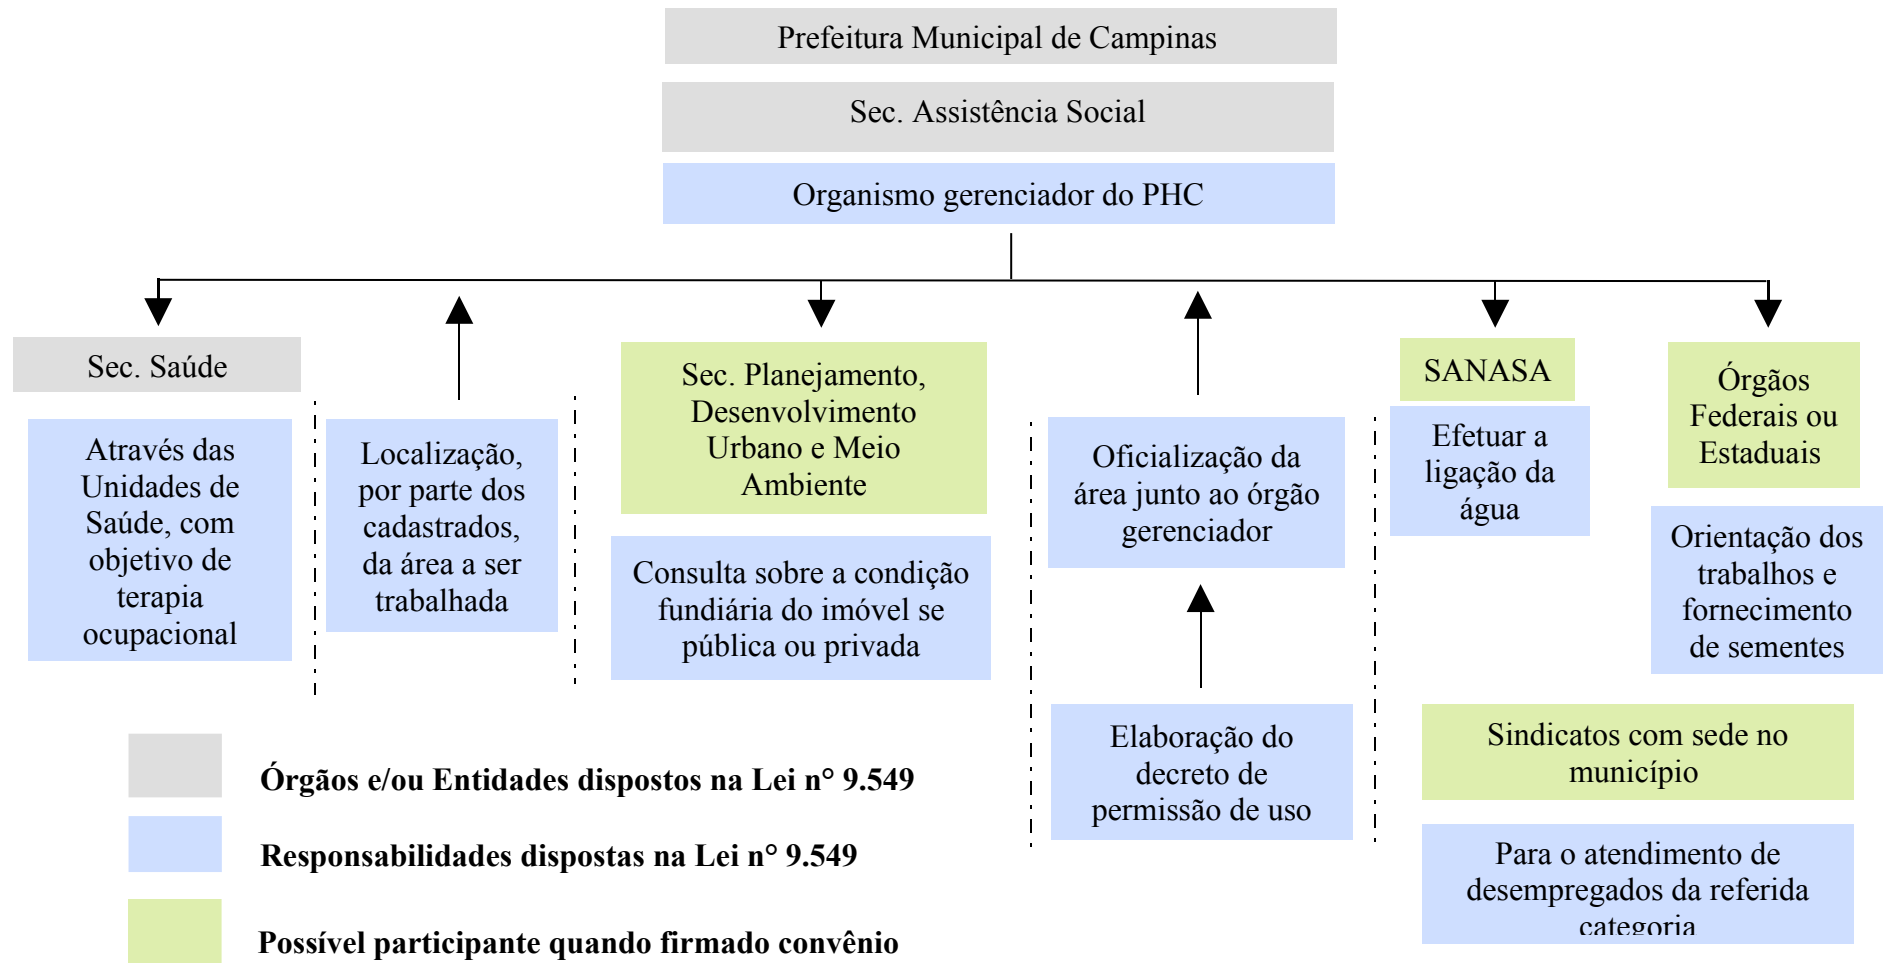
Prefeitura Municipal de Campinas

Sec. Assistência Social

Organismo gerenciador do PHC

Sec. Saúde

Através das Unidades de Saúde, com objetivo de terapia ocupacional

Localização, por parte dos cadastrados, da área a ser trabalhada

Sec. Planejamento, Desenvolvimento Urbano e Meio Ambiente

Consulta sobre a condição fundiária do imóvel se pública ou privada

Oficialização da área junto ao órgão gerenciador

Elaboração do decreto de permissão de uso

SANASA

Efetuar a ligação da água

Órgãos Federais ou Estaduais

Orientação dos trabalhos e fornecimento de sementes

Sindicatos com sede no município

Para o atendimento de desempregados da referida categoria

Órgãos e/ou Entidades dispostos na Lei n° 9.549

Responsabilidades dispostas na Lei n° 9.549

Possível participante quando firmado convênio